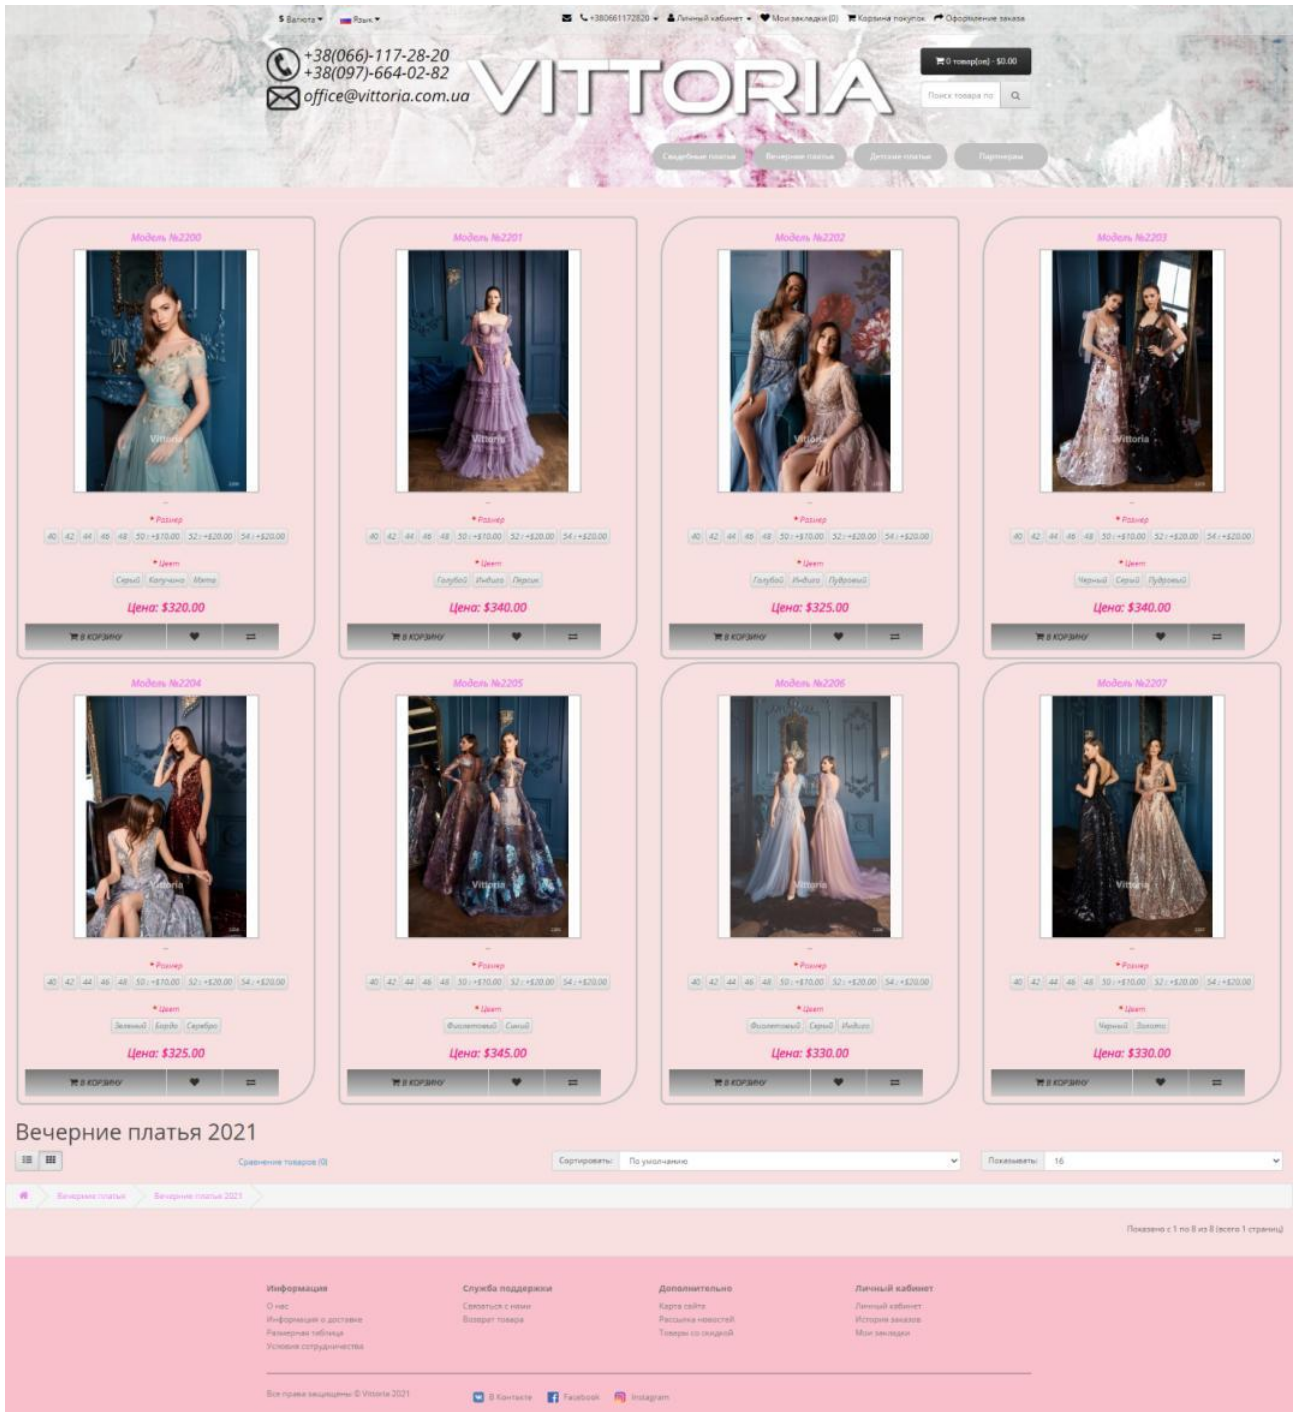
$ Валюта ▾ Язык ▾

+380661172820 ▾ Личный кабинет ▾ Мои закладки (0) Корзина покупок Оформление заказа

+38(066)-117-28-20
+38(097)-664-02-82
office@vittoria.com.ua

VITTORIA

0 товар(ов) - $0.00

Поиск товара по

Свадебные платья Вечерние платья Детские платья Партнерам

Модель №2200

* Размер
40 42 44 46 48 50 (+$10.00) 52 (+$20.00) 54 (+$20.00)

* Цвет
Серый Капучино Мята

Цена: $320.00

В КОРЗИНУ

Модель №2201

* Размер
40 42 44 46 48 50 (+$10.00) 52 (+$20.00) 54 (+$20.00)

* Цвет
Голубой Индиго Персик

Цена: $340.00

В КОРЗИНУ

Модель №2202

* Размер
40 42 44 46 48 50 (+$10.00) 52 (+$20.00) 54 (+$20.00)

* Цвет
Голубой Индиго Пудровый

Цена: $325.00

В КОРЗИНУ

Модель №2203

* Размер
40 42 44 46 48 50 (+$10.00) 52 (+$20.00) 54 (+$20.00)

* Цвет
Черный Серый Пудровый

Цена: $340.00

В КОРЗИНУ

Модель №2204

* Размер
40 42 44 46 48 50 (+$10.00) 52 (+$20.00) 54 (+$20.00)

* Цвет
Зеленый Бордо Серебро

Цена: $325.00

В КОРЗИНУ

Модель №2205

* Размер
40 42 44 46 48 50 (+$10.00) 52 (+$20.00) 54 (+$20.00)

* Цвет
Фиолетовый Синий

Цена: $345.00

В КОРЗИНУ

Модель №2206

* Размер
40 42 44 46 48 50 (+$10.00) 52 (+$20.00) 54 (+$20.00)

* Цвет
Фиолетовый Серый Индиго

Цена: $330.00

В КОРЗИНУ

Модель №2207

* Размер
40 42 44 46 48 50 (+$10.00) 52 (+$20.00) 54 (+$20.00)

* Цвет
Черный Золото

Цена: $330.00

В КОРЗИНУ

Вечерние платья 2021

Сравнение товаров (0)

Сортировать: По умолчанию

Показывать: 16

Вечерние платья > Вечерние платья 2021

Показано с 1 по 8 из 8 (всего 1 страниц)

Информация
О нас
Информация о доставке
Размерная таблица
Условия сотрудничества

Служба поддержки
Связаться с нами
Возврат товара

Дополнительно
Карта сайта
Рассылка новостей
Товары со скидкой

Личный кабинет
Личный кабинет
История заказов
Мои закладки

Все права защищены © Vittoria 2021

ВКонтакте Facebook Instagram